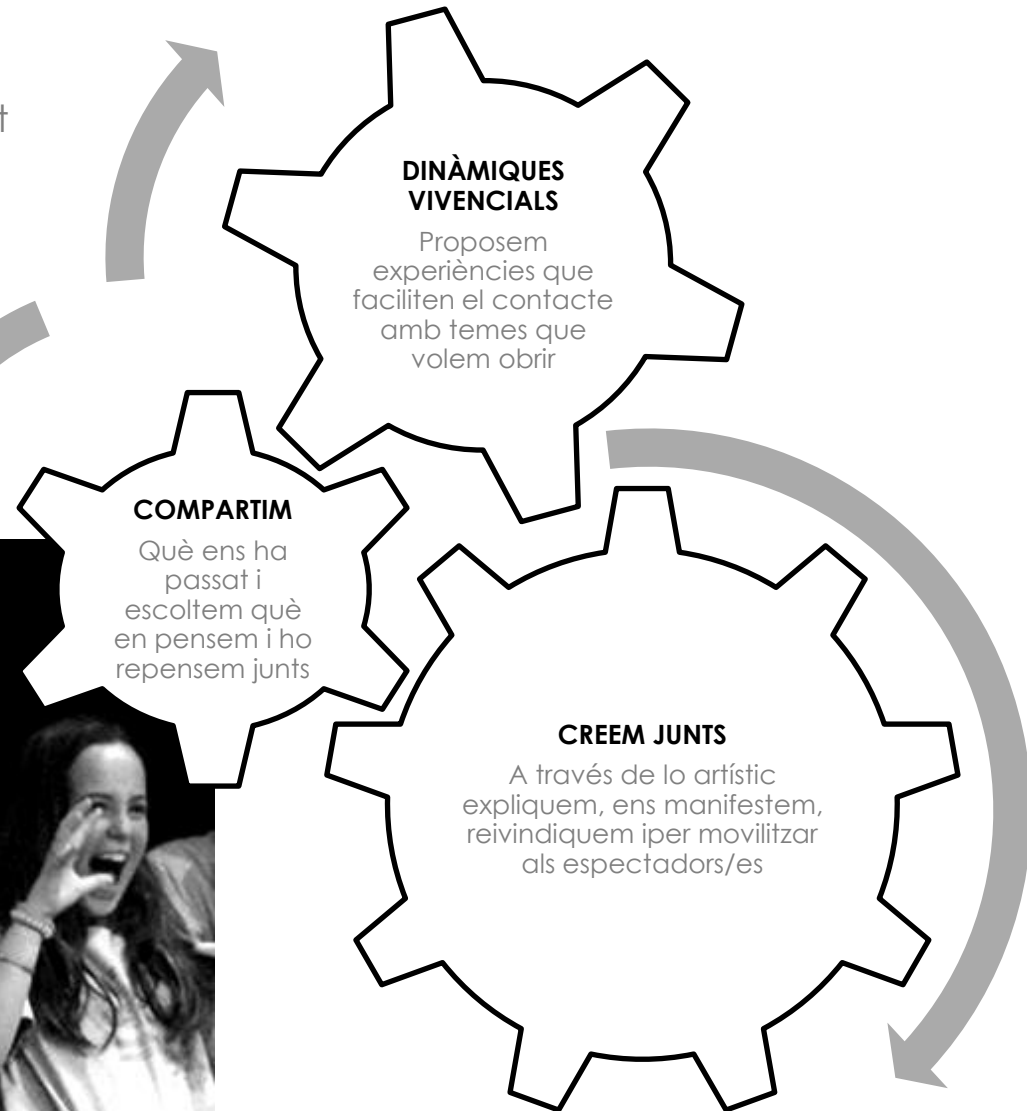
t

DINÀMIQUES VIVENCIALS

Proposem experiències que faciliten el contacte amb temes que volem obrir

COMPARTIM

Què ens ha passat i escoltem què en pensem i ho repensem junts

CREEM JUNTS

A través de lo artístic expliquem, ens manifestem, reivindiquem iper movilitzar als espectadors/es